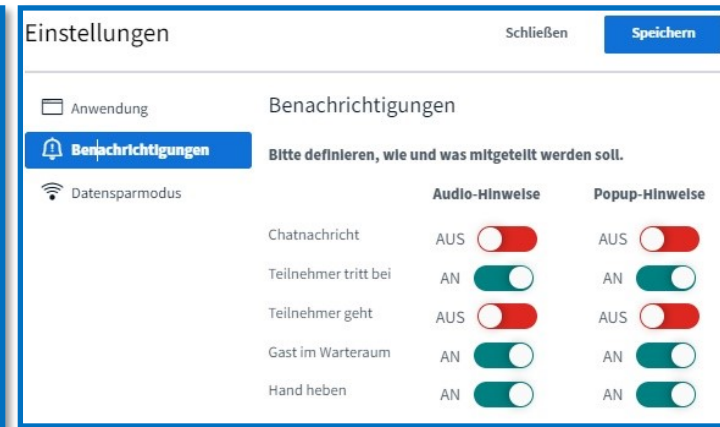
Einstellungen

Schließen

Speichern

Anwendung

Benachrichtigungen

Datensparmodus

Benachrichtigungen

Bitte definieren, wie und was mitgeteilt werden soll.

| | Audio-Hinweise | Popup-Hinweise |
|---|---|---|
| Chatnachricht | AUS | AUS |
| Teilnehmer tritt bei | AN | AN |
| Teilnehmer geht | AUS | AUS |
| Gast im Warteraum | AN | AN |
| Hand heben | AN | AN |